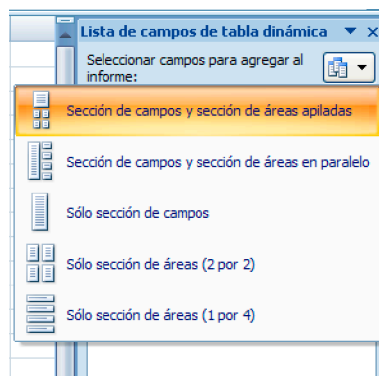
Lista de campos de tabla dinámica

Seleccionar campos para agregar al informe:

Sección de campos y sección de áreas apiladas

Sección de campos y sección de áreas en paralelo

Sólo sección de campos

Sólo sección de áreas (2 por 2)

Sólo sección de áreas (1 por 4)